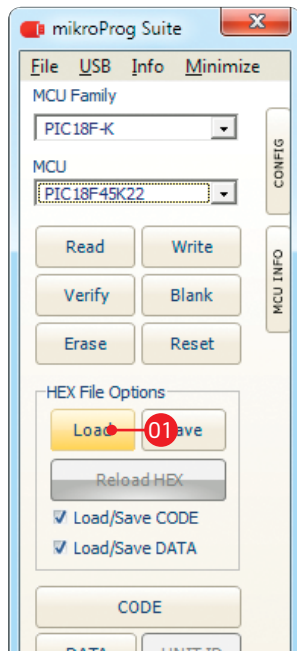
mikroProg Suite

File USB Info Minimize

MCU Family
PIC18F-K

MCU
PIC18F45K22

CONFIG

MCU INFO

Read Write
Verify Blank
Erase Reset

HEX File Options
Load 01 Save
Reload HEX
Load/Save CODE
Load/Save DATA

CODE
DATA UNIT ID